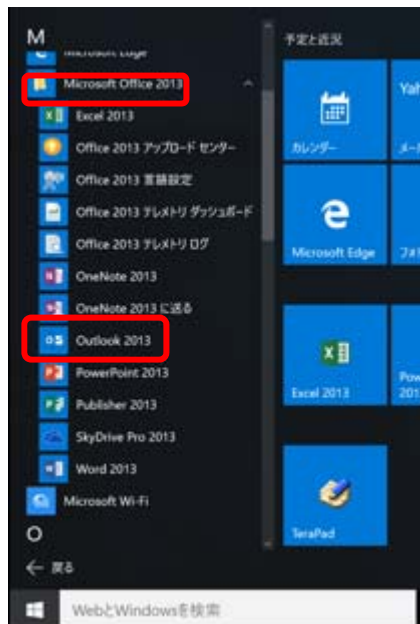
M

Microsoft Edge

Microsoft Office 2013

Excel 2013

Office 2013 アップロード センター

Office 2013 言語設定

Office 2013 テレメトリ ダッシュボード

Office 2013 テレメトリ ログ

OneNote 2013

OneNote 2013 に送る

Outlook 2013

PowerPoint 2013

Publisher 2013

SkyDrive Pro 2013

Word 2013

Microsoft Wi-Fi

O

戻る

予定と近況

カレンダー

Yah

メー

Microsoft Edge

フォト

Excel 2013

Pow 201

TeraPad

WebとWindowsを検索